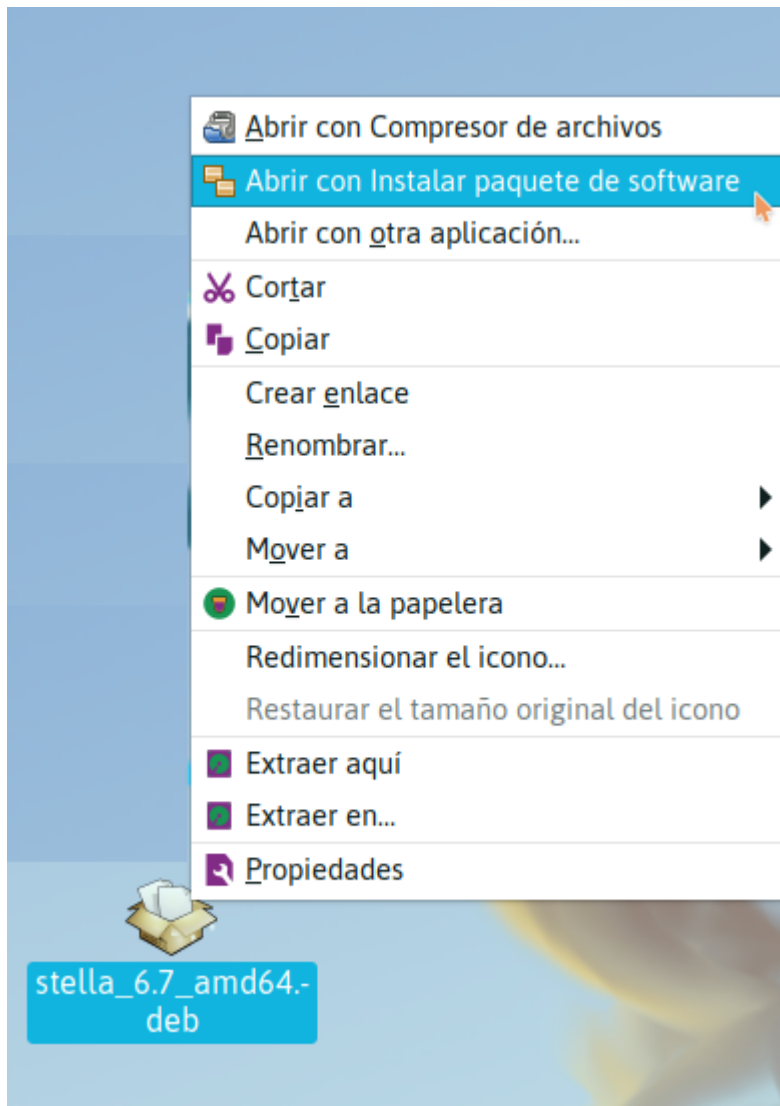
Abrir con Compresor de archivos
Abrir con Instalar paquete de software
Abrir con otra aplicación...
Cortar
Copiar
Crear enlace
Renombrar...
Copiar a
Mover a
Mover a la papelera
Redimensionar el icono...
Restaurar el tamaño original del icono
Extraer aquí
Extraer en...
Propiedades

stella_6.7_amd64.-deb